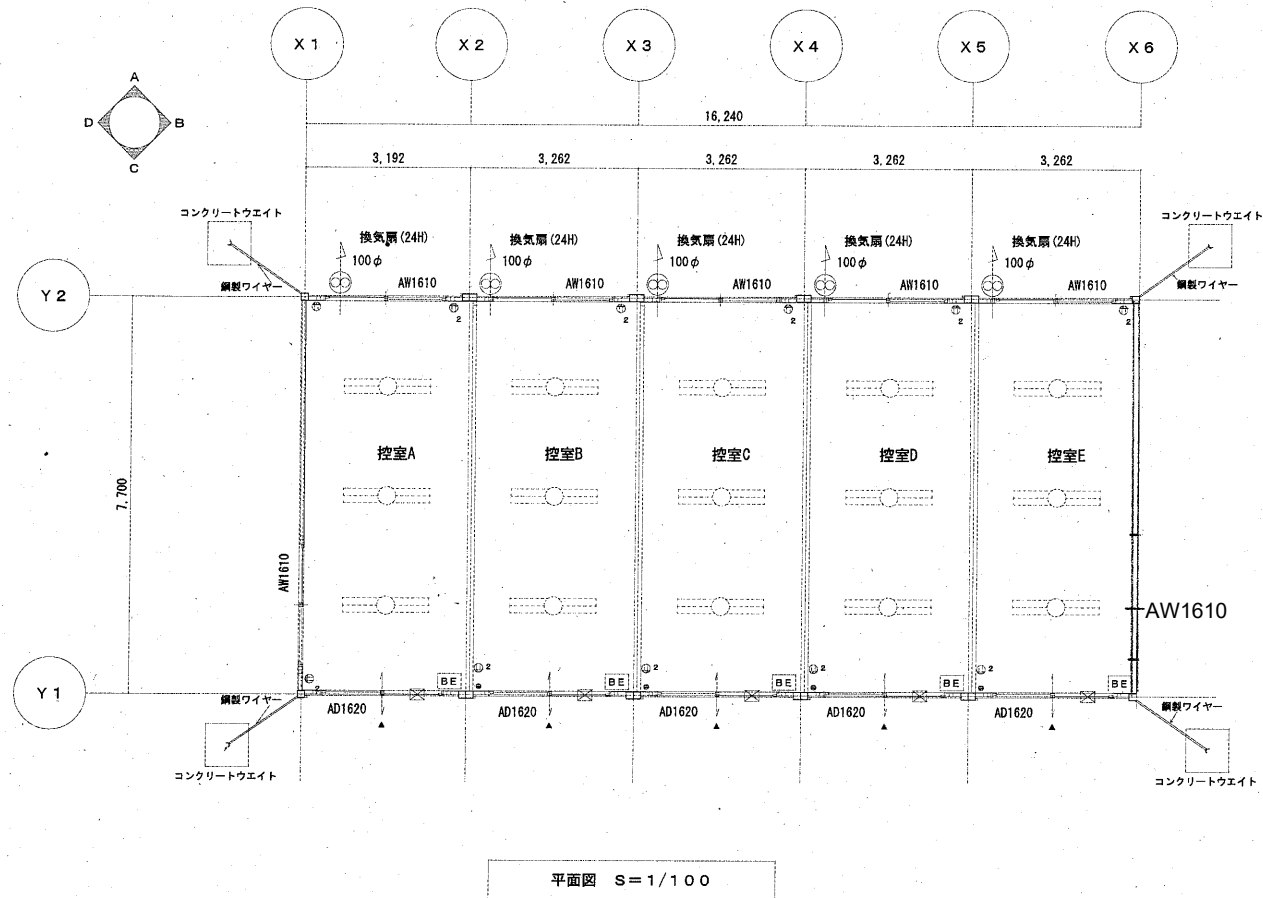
X 1
X 2
X 3
X 4
X 5
X 6

A
D
B
C

16, 240

3, 192
3, 262
3, 262
3, 262
3, 262

コンクリートウエイト
鋼製ワイヤー
換気扇 (24H)
100 $\phi$
AW1610
換気扇 (24H)
100 $\phi$
AW1610
換気扇 (24H)
100 $\phi$
AW1610
換気扇 (24H)
100 $\phi$
AW1610
換気扇 (24H)
100 $\phi$
AW1610
コンクリートウエイト
鋼製ワイヤー

Y 2
2
2
2
2
2

7, 700

AW1610

控室A
控室B
控室C
控室D
控室E

AW1610

Y 1
2
2
2
2
2
BE
BE
BE
BE
BE
鋼製ワイヤー
AD1620
AD1620
AD1620
AD1620
AD1620
鋼製ワイヤー
コンクリートウエイト
コンクリートウエイト

平面図 S=1/100